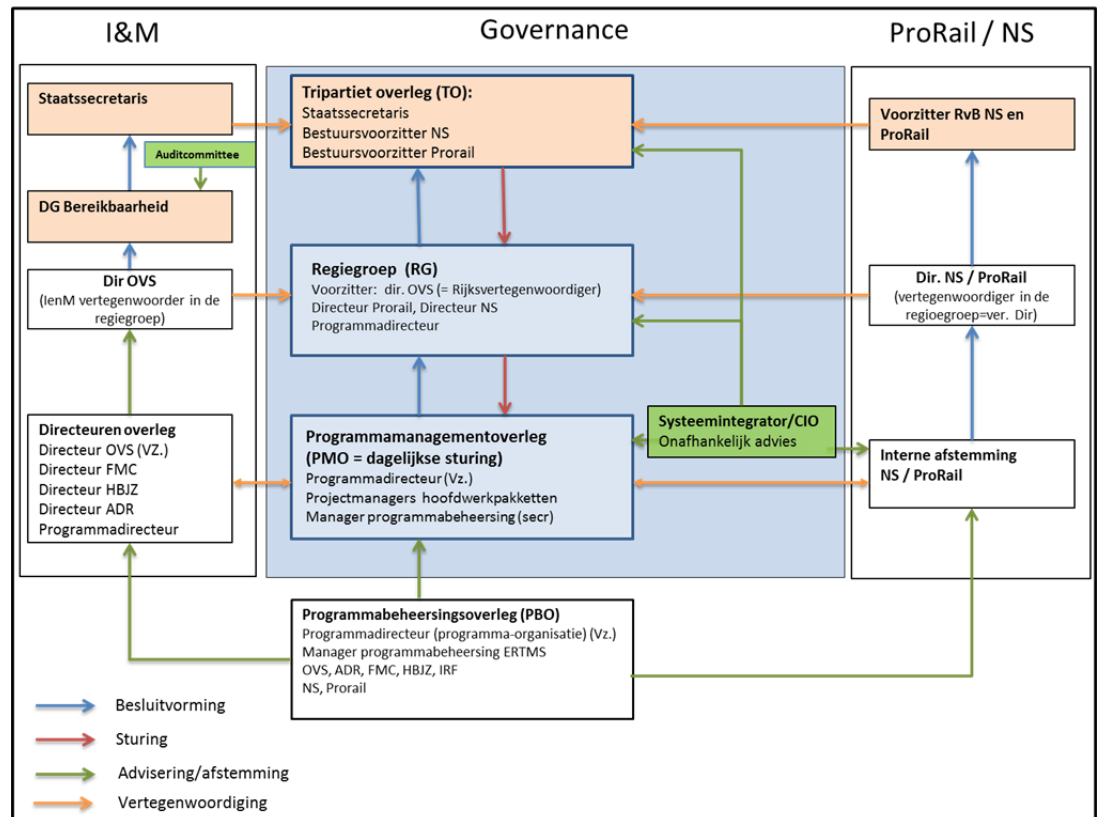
I&M

Governance

ProRail / NS

Staatssecretaris

Auditcommittee

DG Bereikbaarheid

Dir OVS
(IenM vertegenwoorder in de regiegroep)

Directeuren overleg
Directeur OVS (VZ.)
Directeur FMC
Directeur HBJZ
Directeur ADR
Programmadirecteur

Tripartiet overleg (TO):
Staatssecretaris
Bestuursvoorzitter NS
Bestuursvoorzitter Prorail

Regiegroep (RG)
Voorzitter: dir. OVS (= Rijksvertegenwoordiger)
Directeur Prorail, Directeur NS
Programmadirecteur

Programmamanagementoverleg (PMO = dagelijkse sturing)
Programmadirecteur (Vz.)
Projectmanagers hoofdwerkpakketten
Manager programmabeheersing (secr)

Systeemintegrator/CIO
Onafhankelijk advies

Voorzitter RvB NS en ProRail

Dir. NS / ProRail
(vertegenwoordiger in de regioegroep=ver. Dir)

Interne afstemming NS / ProRail

Programmabeheersingsoverleg (PBO)
Programmadirecteur (programma-organisatie) (Vz.)
Manager programmabeheersing ERTMS
OVS, ADR, FMC, HBJZ, IRF
NS, Prorail

Besluitvorming
Sturing
Advisering/afstemming
Vertegenwoordiging